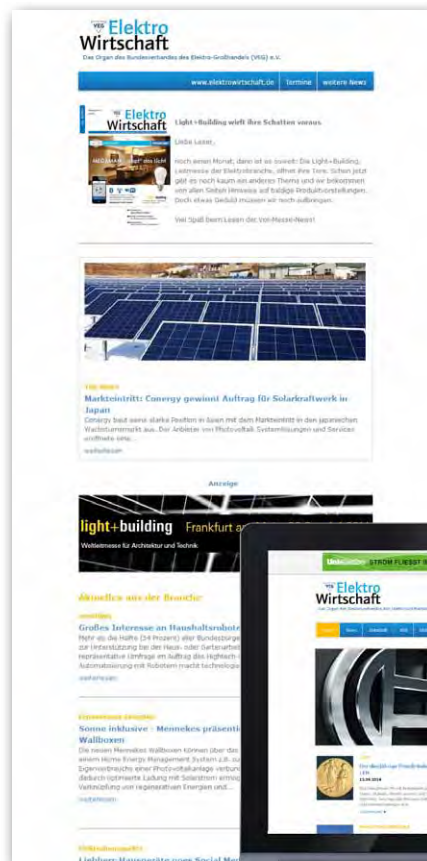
VEG Elektro Wirtschaft
Das Organ des Bundesverbandes des Elektro-Großhandels (VEG) e.V.

www.elektrowirtschaft.de | Termine | weitere News

VEG Elektro Wirtschaft

Light+Building wirft ihre Schatten voraus

Liebe Leser,

noch einen Monat, dann ist es soweit: Die Light+Building, Leitmesse der Elektrobranche, öffnet ihre Tore. Schon jetzt gibt es noch kaum ein anderes Thema und wir bekommen von allen Seiten Hinweise auf baldige Produktvorstellungen. Doch etwas Geduld müssen wir noch aufbringen.

Viel Spaß beim Lesen der Vor-Messe-News!

Markteintritt: Conergy gewinnt Auftrag für Solarkraftwerk in Japan

Conergy baut seine starke Position in Asien mit dem Markteintritt in den japanischen Wachstumsmarkt aus. Der Anbieter von Photovoltaik-Systemlösungen und Services eröffnete eine...

weiterlesen

Anzeige

light+building Frankfurt a

Weltleitmesse für Architektur und Technik

Aktuelles aus der Branche

Großes Interesse an Haushaltsrobote

Mehr als die Hälfte (54 Prozent) aller Bundesbürge zur Unterstützung bei der Haus- oder Gartenarbeit repräsentative Umfrage im Auftrag des Hightech- Automatisierung mit Robotern macht technologie

weiterlesen

Sonne inklusive - Mennekes präsenti Wallboxen

Die neuen Mennekes Wallboxen können über das einem Home Energy Management System z.B. zu Eigenverbrauchs einer Photovoltaikanlage verbun dadurch optimierte Ladung mit Solarstrom ermög Verknüpfung von regenerativen Energien und

weiterlesen

Liebherr: Hausgeräte zum Social Me

STROM FLIESST

Elektro Wirtschaft